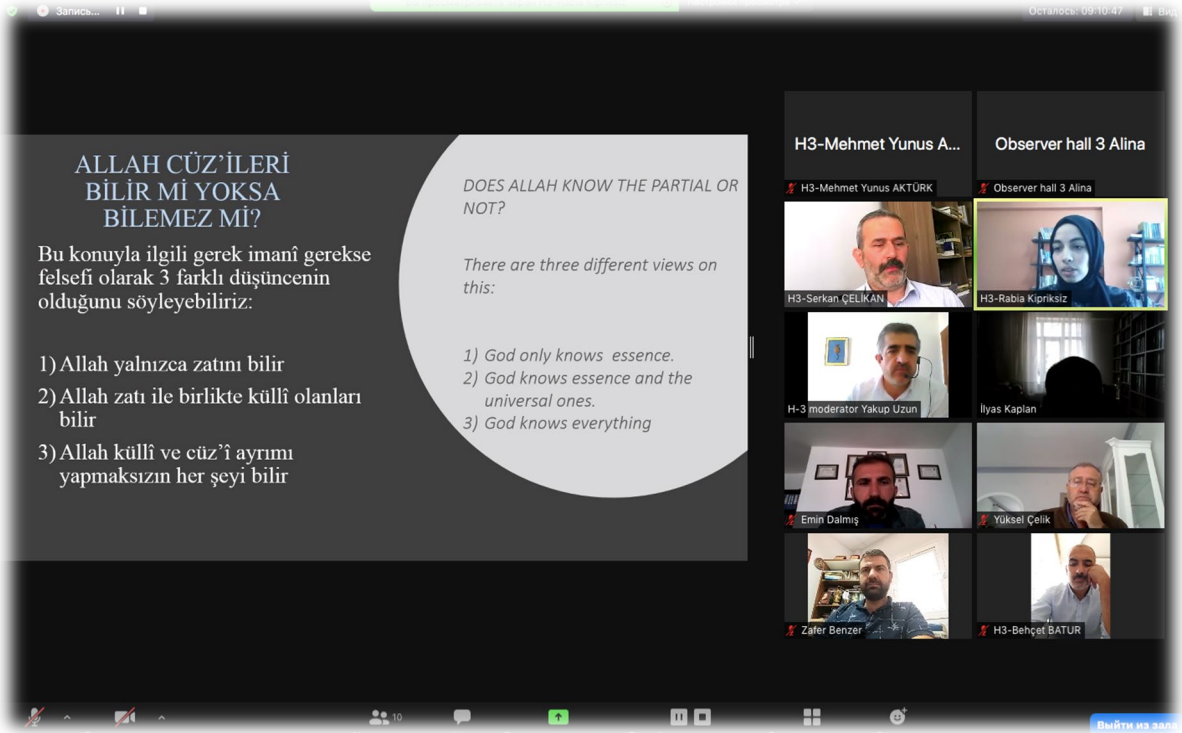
Запись...

Осталось: 09:10:47

Вид

ALLAH CÜZ'İLERİ BİLİR Mİ YOKSA BİLEMEZ Mİ?

Bu konuyla ilgili gerek imanî gerekse felsefi olarak 3 farklı düşüncenin olduğunu söyleyebiliriz:

1) Allah yalnızca zatını bilir
2) Allah zatı ile birlikte küllî olanları bilir
3) Allah küllî ve cüz'î ayrımı yapmaksızın her şeyi bilir

DOES ALLAH KNOW THE PARTIAL OR NOT?

There are three different views on this:

1) God only knows essence.
2) God knows essence and the universal ones.
3) God knows everything

H3-Mehmet Yunus A...
H3-Mehmet Yunus AKTÜRK
Observer hall 3 Alina
Observer hall 3 Alina
H3-Serkan ÇELİKAN
H3-Rabia Kıprıksiz
H-3 moderator Yakup Uzun
İlyas Kaplan
Emin Dalmış
Yüksel Çelik
Zafer Benzer
H3-Behçet BATUR

10

Выйти из зала